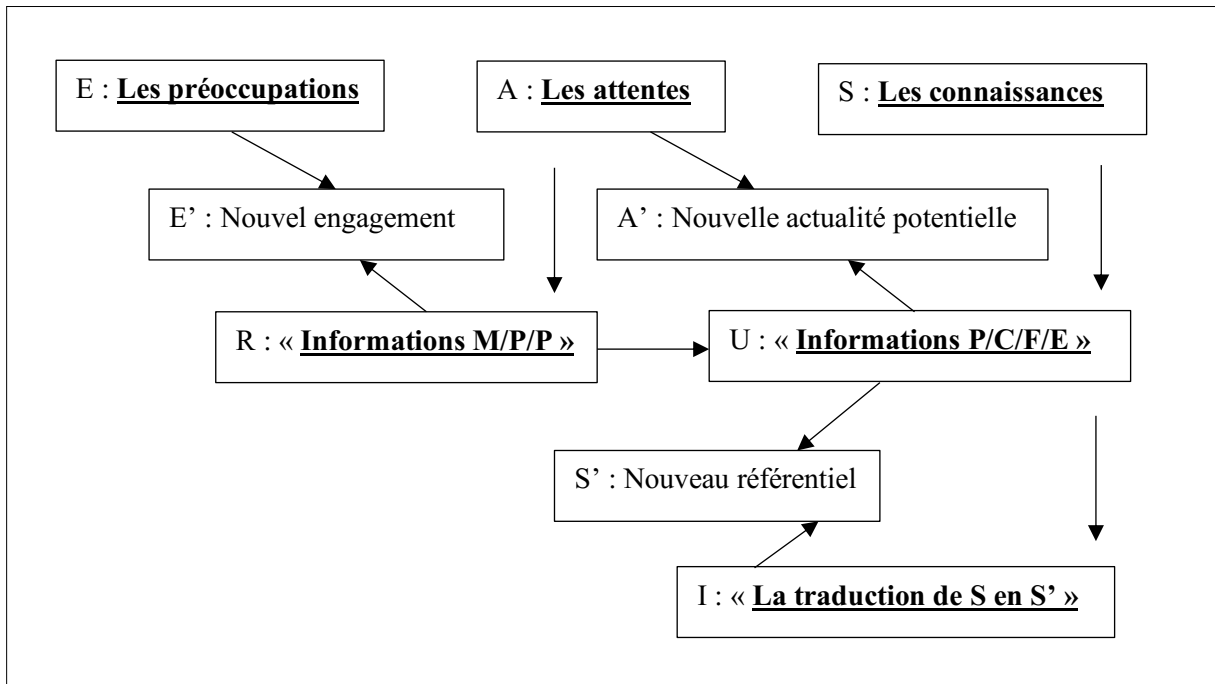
E : **Les préoccupations**

A : **Les attentes**

S : **Les connaissances**

E' : Nouvel engagement

A' : Nouvelle actualité potentielle

R : « **Informations M/P/P** »

U : « **Informations P/C/F/E** »

S' : Nouveau référentiel

I : « **La traduction de S en S'** »